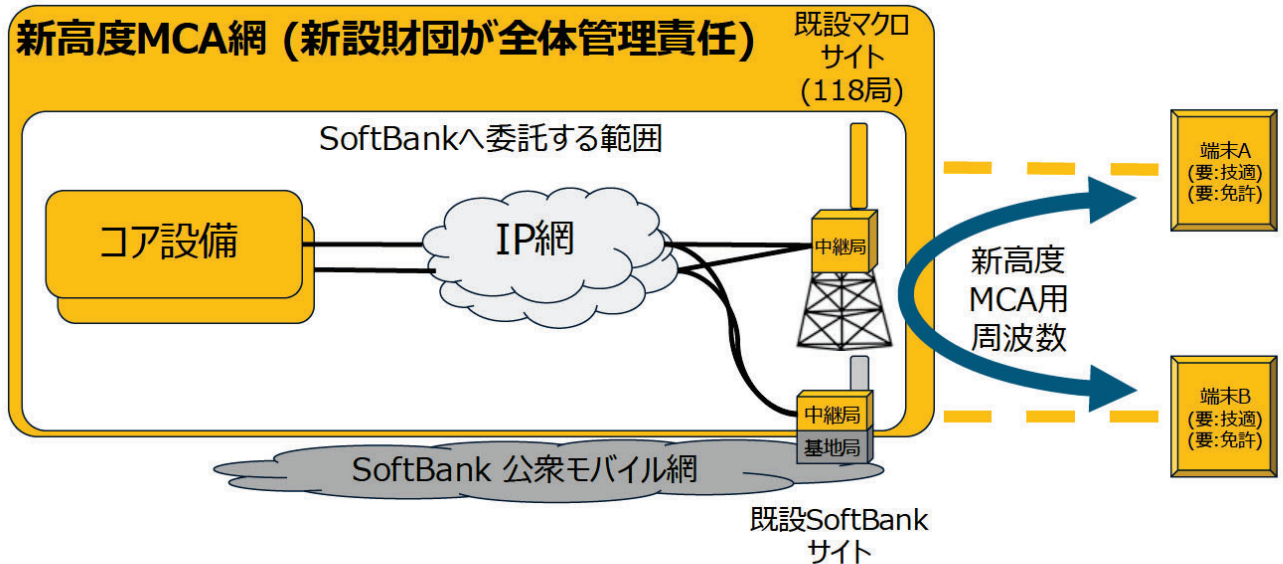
新高度MCA網 (新設財団が全体管理責任)

既設マクロサイト(118局)

SoftBankへ委託する範囲

コア設備

IP網

中継局

中継局

基地局

SoftBank 公衆モバイル網

既設SoftBankサイト

新高度MCA用周波数

端末A
(要:技適)
(要:免許)

端末B
(要:技適)
(要:免許)